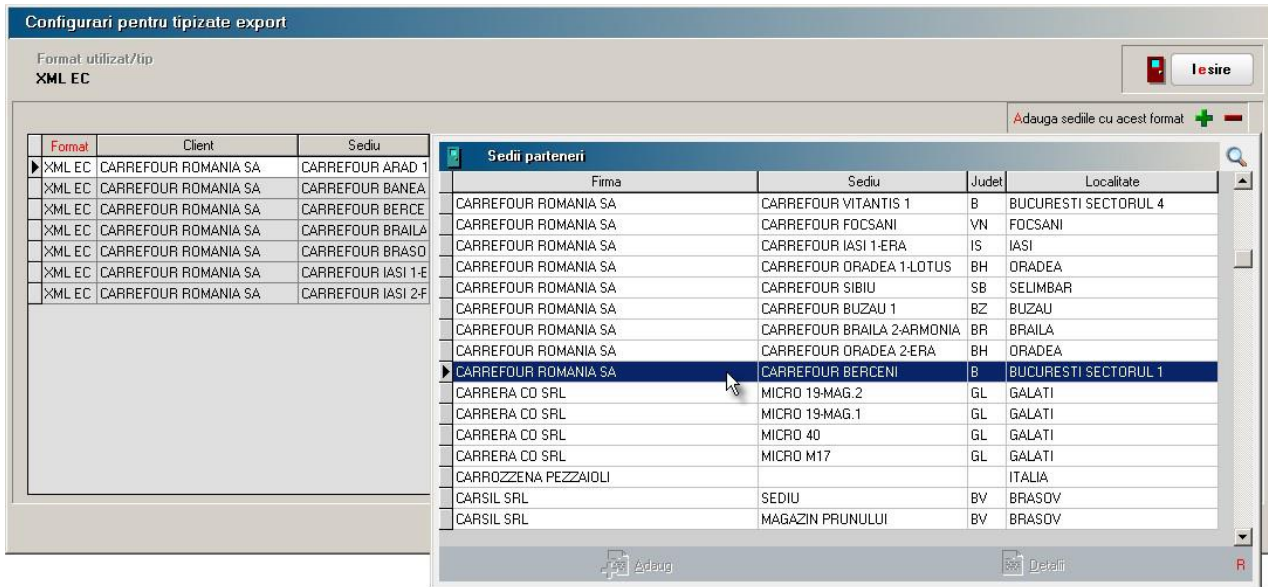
Configurari pentru tipizate export

Format utilizat/tip
XML EC

Iesire

Adauga sediile cu acest format

| Format | Client | Sediu |
|---|---|---|
| XML EC | CARREFOUR ROMANIA SA | CARREFOUR ARAD 1 |
| XML EC | CARREFOUR ROMANIA SA | CARREFOUR BANEA |
| XML EC | CARREFOUR ROMANIA SA | CARREFOUR BERCE |
| XML EC | CARREFOUR ROMANIA SA | CARREFOUR BRAILA |
| XML EC | CARREFOUR ROMANIA SA | CARREFOUR BRASO |
| XML EC | CARREFOUR ROMANIA SA | CARREFOUR IASI 1-E |
| XML EC | CARREFOUR ROMANIA SA | CARREFOUR IASI 2-F |

Sedii parteneri

| Firma | Sediu | Judet | Localitate |
|---|---|---|---|
| CARREFOUR ROMANIA SA | CARREFOUR VITANTIS 1 | B | BUCURESTI SECTORUL 4 |
| CARREFOUR ROMANIA SA | CARREFOUR FOCSANI | VN | FOCSANI |
| CARREFOUR ROMANIA SA | CARREFOUR IASI 1-ERA | IS | IASI |
| CARREFOUR ROMANIA SA | CARREFOUR ORADEA 1-LOTUS | BH | ORADEA |
| CARREFOUR ROMANIA SA | CARREFOUR SIBIU | SB | SELIMBAR |
| CARREFOUR ROMANIA SA | CARREFOUR BUZAU 1 | BZ | BUZAU |
| CARREFOUR ROMANIA SA | CARREFOUR BRAILA 2-ARMONIA | BR | BRAILA |
| CARREFOUR ROMANIA SA | CARREFOUR ORADEA 2-ERA | BH | ORADEA |
| CARREFOUR ROMANIA SA | CARREFOUR BERCENI | B | BUCURESTI SECTORUL 1 |
| CARRERA CO SRL | MICRO 19-MAG.2 | GL | GALATI |
| CARRERA CO SRL | MICRO 19-MAG.1 | GL | GALATI |
| CARRERA CO SRL | MICRO 40 | GL | GALATI |
| CARRERA CO SRL | MICRO M17 | GL | GALATI |
| CARROZZENA PEZZAIOLI | | | ITALIA |
| CARSIL SRL | SEDIU | BV | BRASOV |
| CARSIL SRL | MAGAZIN PRUNULUI | BV | BRASOV |

Adaug Detalii R